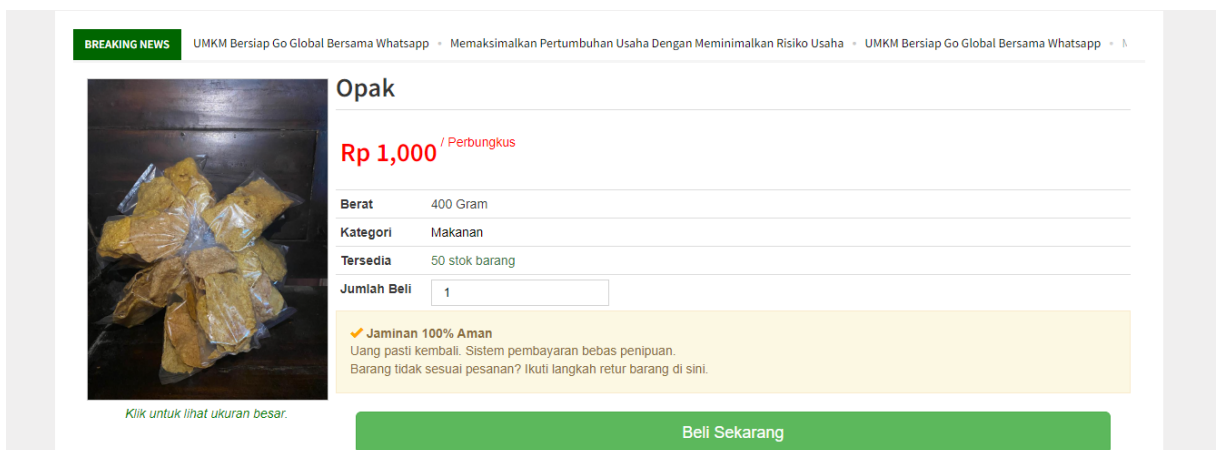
BREAKING NEWS UMKM Bersiap Go Global Bersama Whatsapp • Memaksimalkan Pertumbuhan Usaha Dengan Meminimalkan Risiko Usaha • UMKM Bersiap Go Global Bersama Whatsapp • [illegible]

Opak

Rp 1,000 / Perbungkus

| | |
|---|---|
| Berat | 400 Gram |
| Kategori | Makanan |
| Tersedia | 50 stok barang |
| Jumlah Beli | 1 |

Jaminan 100% Aman
Uang pasti kembali. Sistem pembayaran bebas penipuan.
Barang tidak sesuai pesanan? Ikuti langkah retur barang di sini.

Klik untuk lihat ukuran besar.

Beli Sekarang